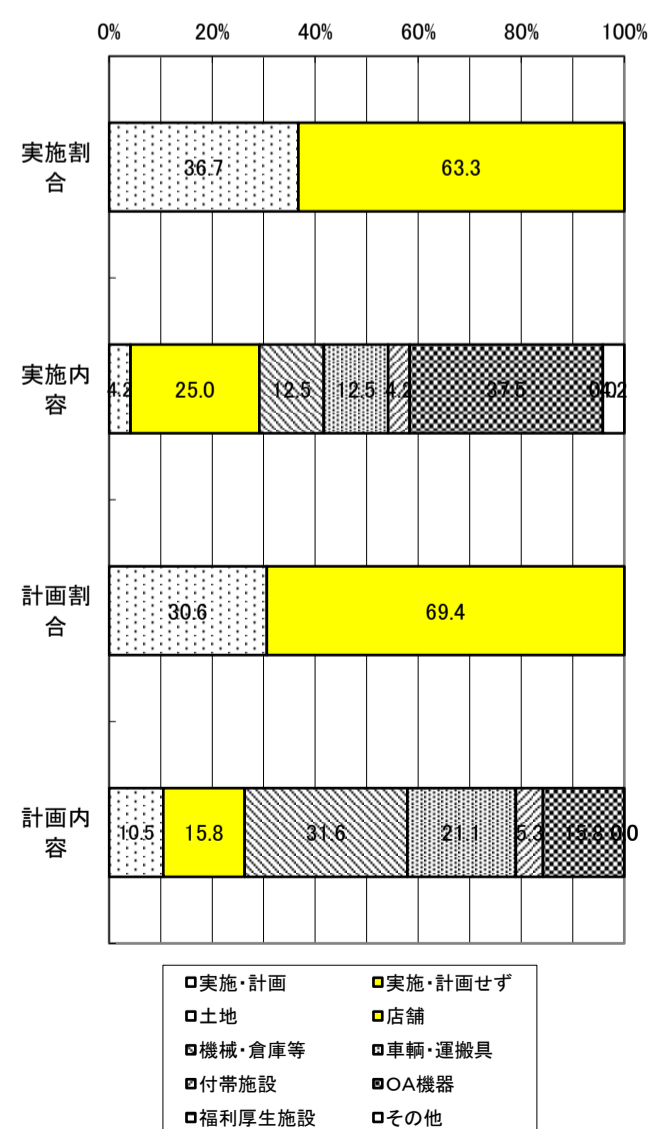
0% 20% 40% 60% 80% 100%

実施割合

36.7 63.3

実施内容

4.2 25.0 12.5 12.5 4.2 37.5 0.0 4.2

計画割合

30.6 69.4

計画内容

10.5 15.8 31.6 21.1 5.3 15.8 0.0 0.0

実施・計画
実施・計画せず
土地
店舗
機械・倉庫等
車輌・運搬具
付帯施設
OA機器
福利厚生施設
その他